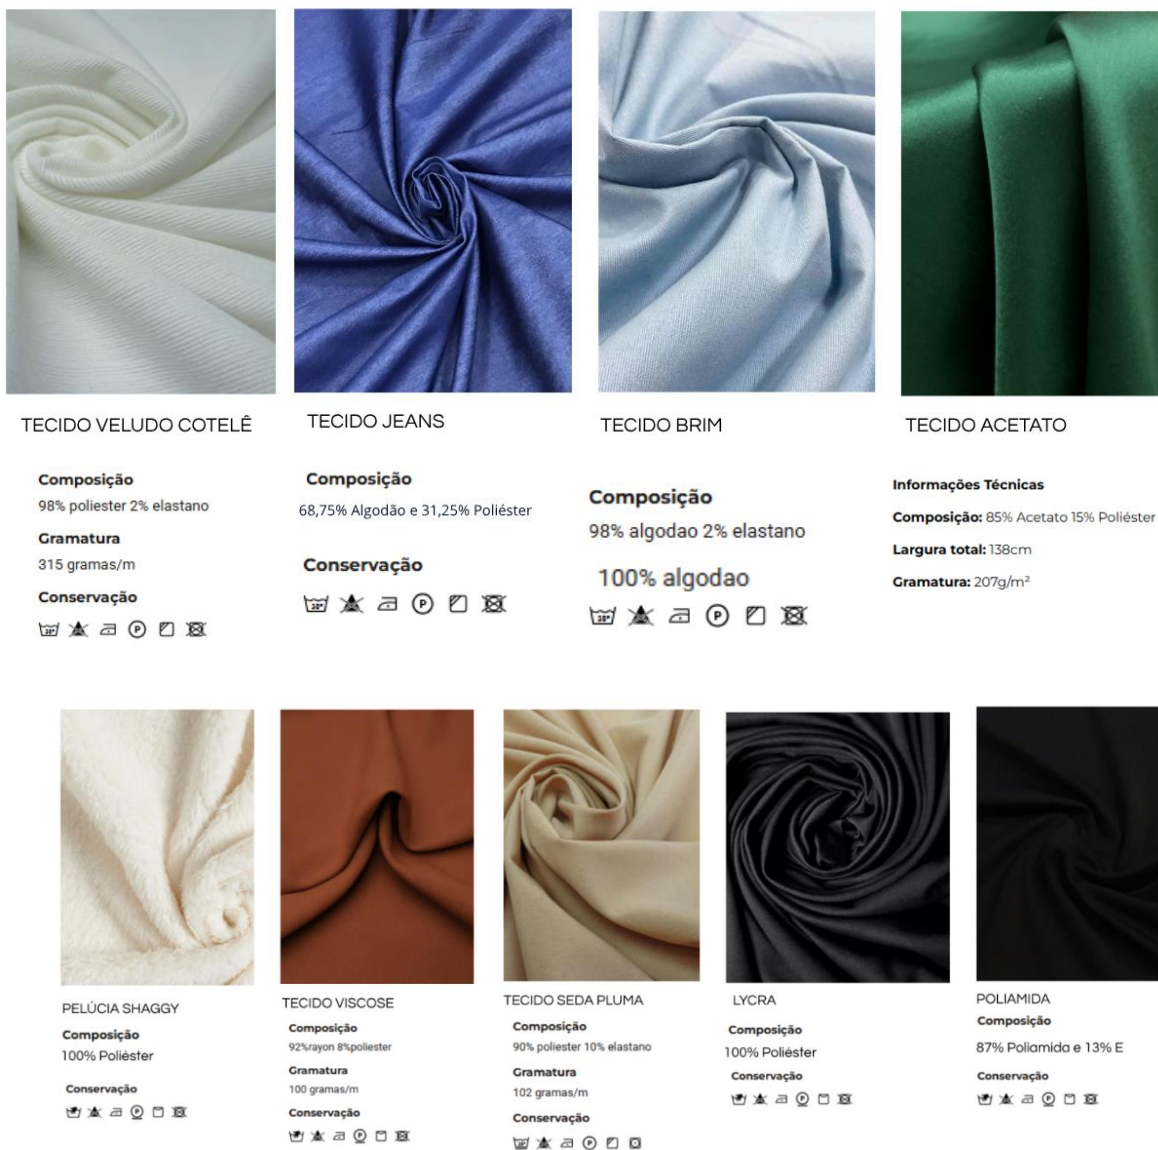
TECIDO VELUDO COTELÊ

Composição
98% poliester 2% elastano
Gramatura
315 gramas/m
Conservação

TECIDO JEANS

Composição
68,75% Algodão e 31,25% Poliéster

Conservação

TECIDO BRIM

Composição
98% algodao 2% elastano
100% algodao

TECIDO ACETATO

Informações Técnicas
Composição: 85% Acetato 15% Poliéster
Largura total: 138cm
Gramatura: 207g/m²

PELÚCIA SHAGGY
Composição
100% Poliéster
Conservação

TECIDO VISCOSE
Composição
92%rayon 8%poliester
Gramatura
100 gramas/m
Conservação

TECIDO SEDA PLUMA
Composição
90% poliester 10% elastano
Gramatura
102 gramas/m
Conservação

LYCRA
Composição
100% Poliéster
Conservação

POLIAMIDA
Composição
87% Poliamida e 13% E
Conservação